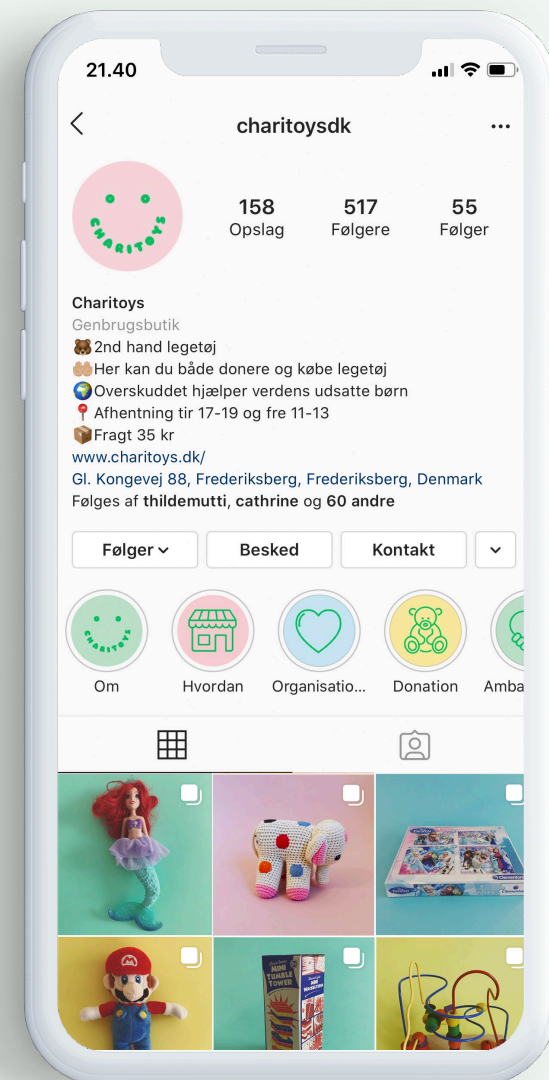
21.40

charitoysdk

CHARITOYS

158 Opslag
517 Følgere
55 Følger

Charitoys
Genbrugsbutik
🧸2nd hand legetøj
🤲🏼Her kan du både donere og købe legetøj
🌍Overskuddet hjælper verdens udsatte børn
📍Afhentning tir 17-19 og fre 11-13
📦Fragt 35 kr
www.charitoys.dk/
Gl. Kongevej 88, Frederiksberg, Frederiksberg, Denmark
Følges af thildemutti, cathrine og 60 andre

Følger
Besked
Kontakt

CHARITOYS
Om
Hvordan
Organisatio...
Donation
Amba

MINI TUMBLE TOWER